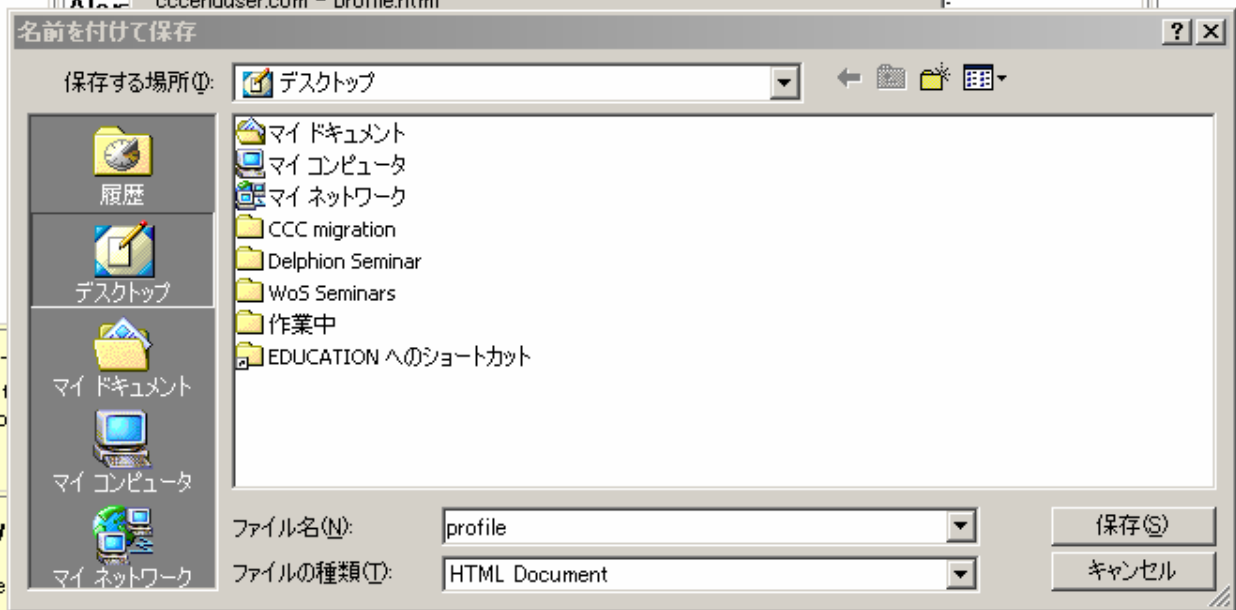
名前を付けて保存

?

保存する場所(I): デスクトップ

履歴
デスクトップ
マイ ドキュメント
マイ コンピュータ
マイ ネットワーク

マイ ドキュメント
マイ コンピュータ
マイ ネットワーク
CCC migration
Delphion Seminar
WoS Seminars
作業中
EDUCATION へのショートカット

ファイル名(N): profile
ファイルの種類(T): HTML Document

保存(S)
キャンセル